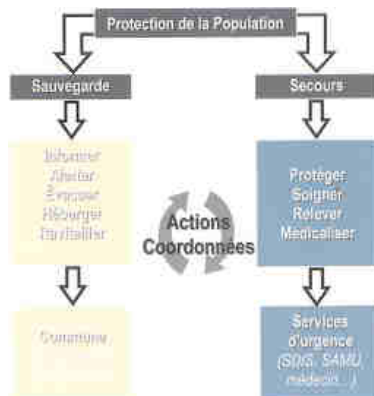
Protection de la Population

Sauvegarde

Secours

Informer
Alerter
Évacuer
Héberger
Ravitailler

Actions Coordonnées

Protéger
Soigner
Relever
Médicaliser

Commune

Services d'urgence
(SDIS, SAMU, médecin, ...)